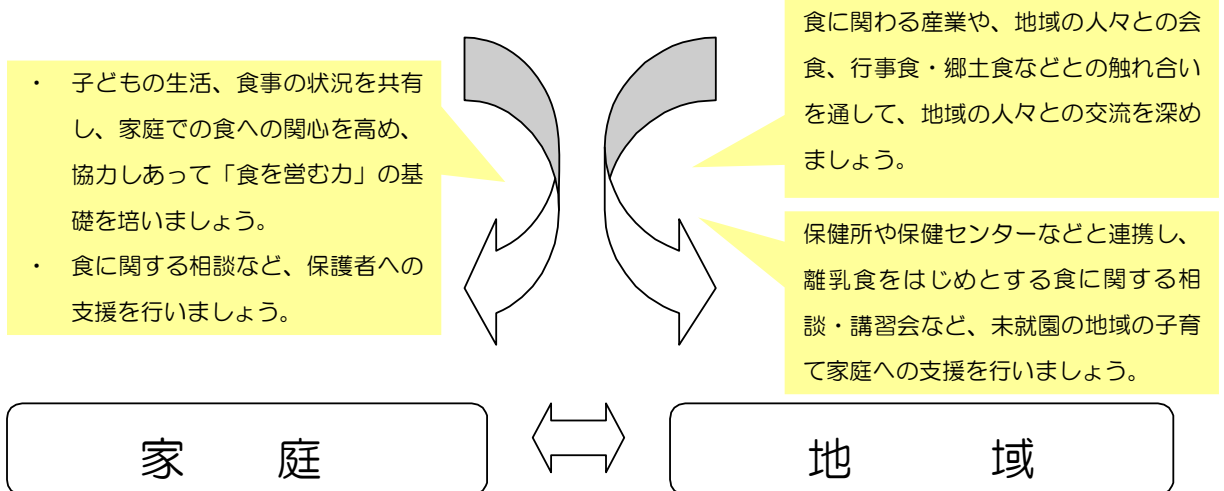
・ 子どもの生活、食事の状況を共有し、家庭での食への関心を高め、協力しあって「食を営む力」の基礎を培いましょう。

・ 食に関する相談など、保護者への支援を行いましょう。

食に関わる産業や、地域の人々との会食、行事食・郷土食などとの触れ合いを通して、地域の人々との交流を深めましょう。

保健所や保健センターなどと連携し、離乳食をはじめとする食に関する相談・講習会など、未就園の地域の子育て家庭への支援を行いましょう。

家　庭

地　域